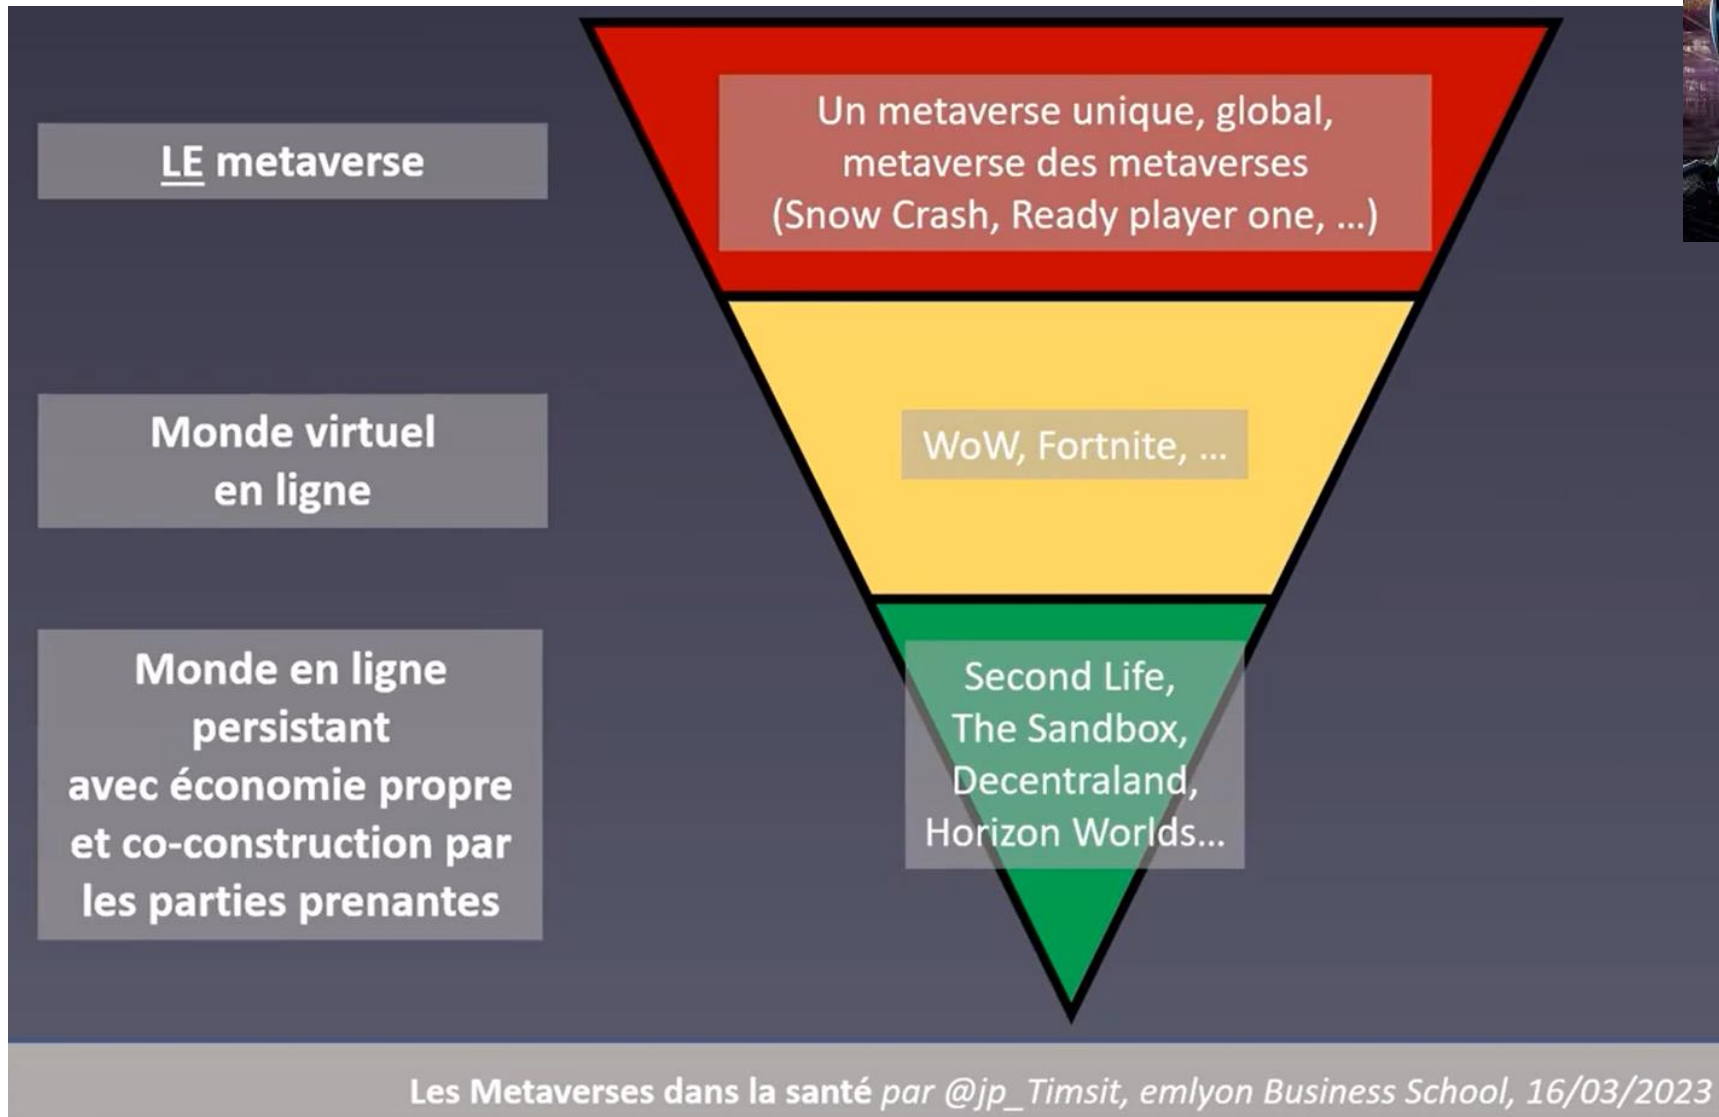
LE metaverse

Un metaverse unique, global, metaverse des metaverses (Snow Crash, Ready player one, ...)

Monde virtuel en ligne

WoW, Fortnite, ...

Monde en ligne persistant avec économie propre et co-construction par les parties prenantes

Second Life, The Sandbox, Decentraland, Horizon Worlds...

Les Metaverses dans la santé par @jp_Timsit, emlyon Business School, 16/03/2023